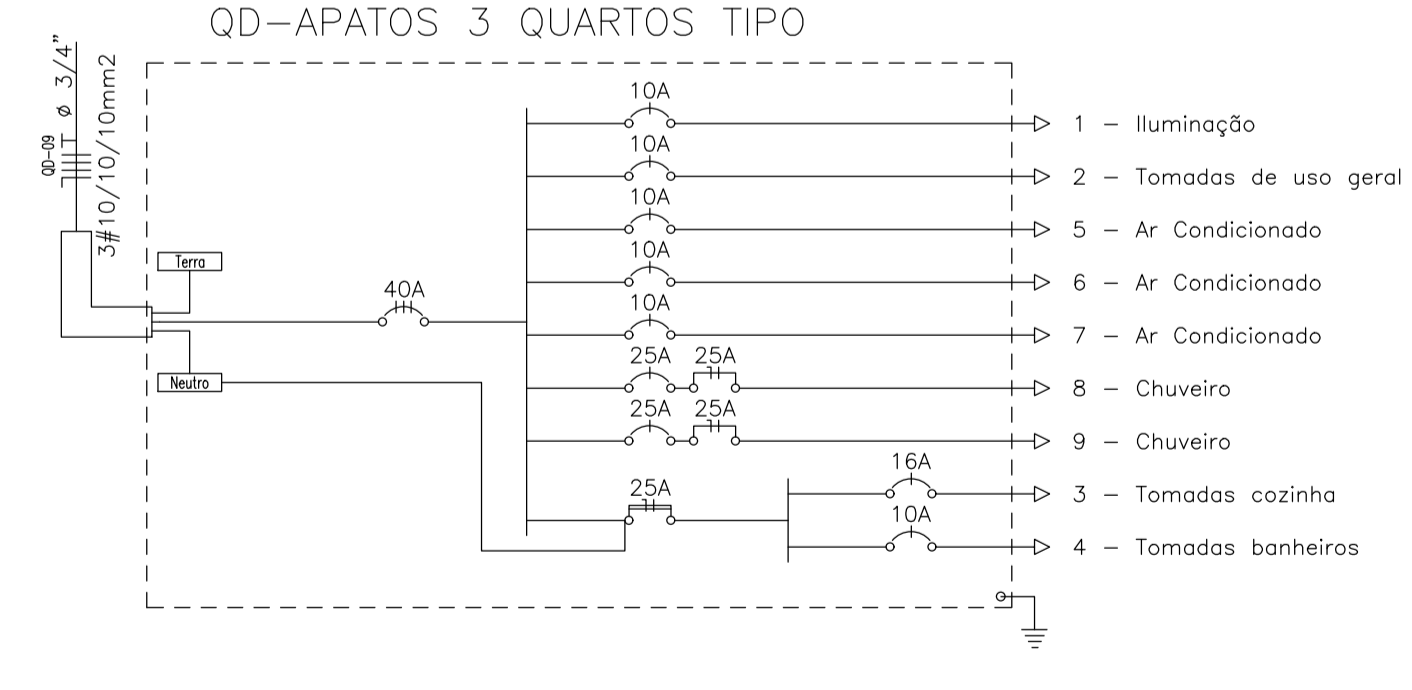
QD–APATOS 3 QUARTOS TIPO

QD-09

3#10/10/10mm2 ø 3/4"

Terra

Neutro

40A

10A
1 – Iluminação

10A
2 – Tomadas de uso geral

10A
5 – Ar Condicionado

10A
6 – Ar Condicionado

10A
7 – Ar Condicionado

25A 25A
8 – Chuveiro

25A 25A
9 – Chuveiro

25A

16A
3 – Tomadas cozinha

10A
4 – Tomadas banheiros